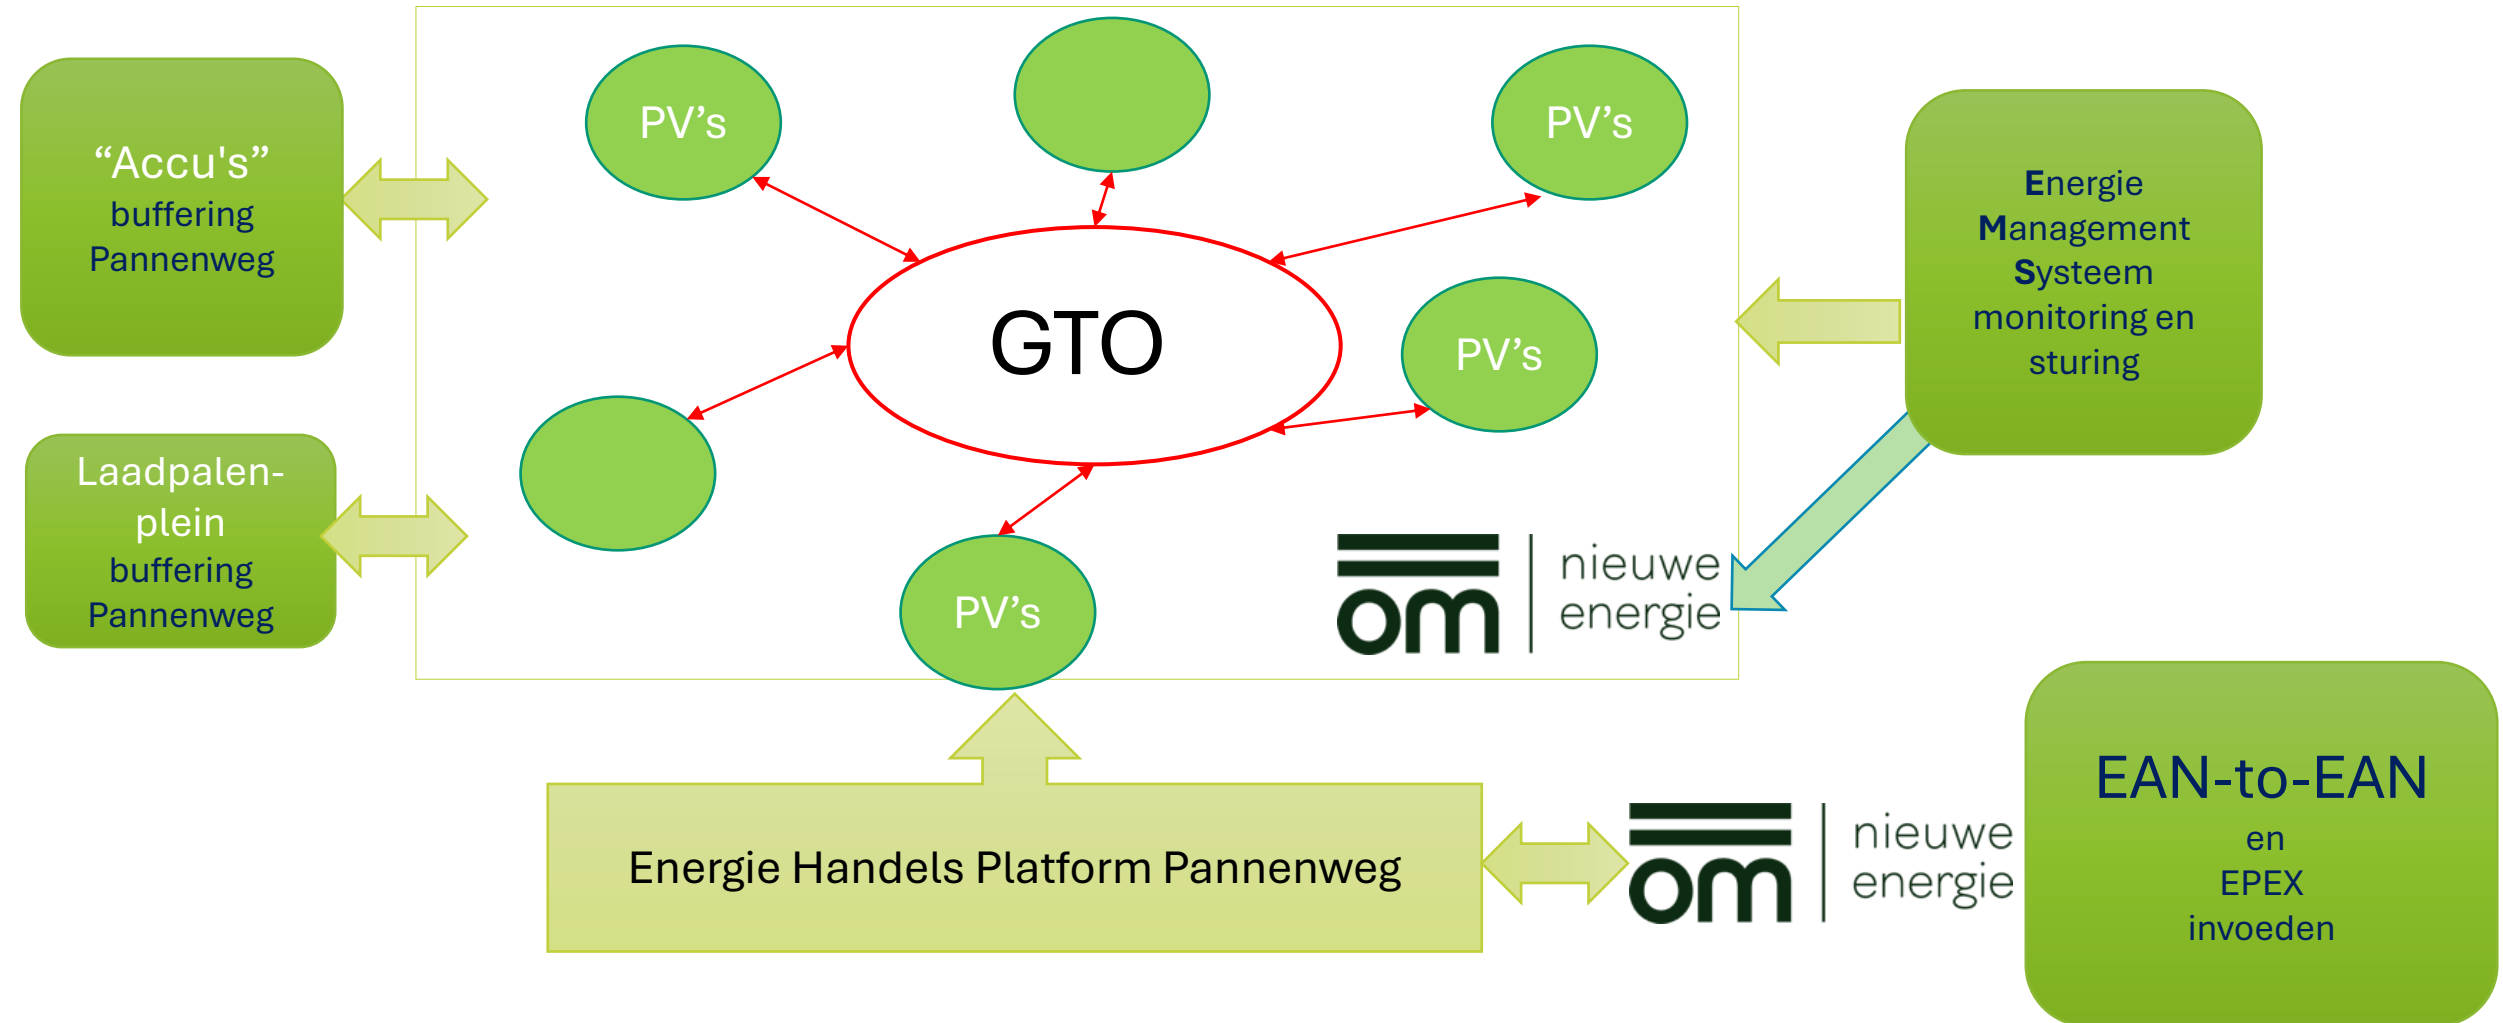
“Accu's” buffering Pannenweg

PV’s

PV’s

GTO

PV’s

Energie Management Systeem monitoring en sturing

Laadpalen-plein buffering Pannenweg

PV’s

om nieuwe energie

Energie Handels Platform Pannenweg

om nieuwe energie

EAN-to-EAN
en
EPEX
invoeden